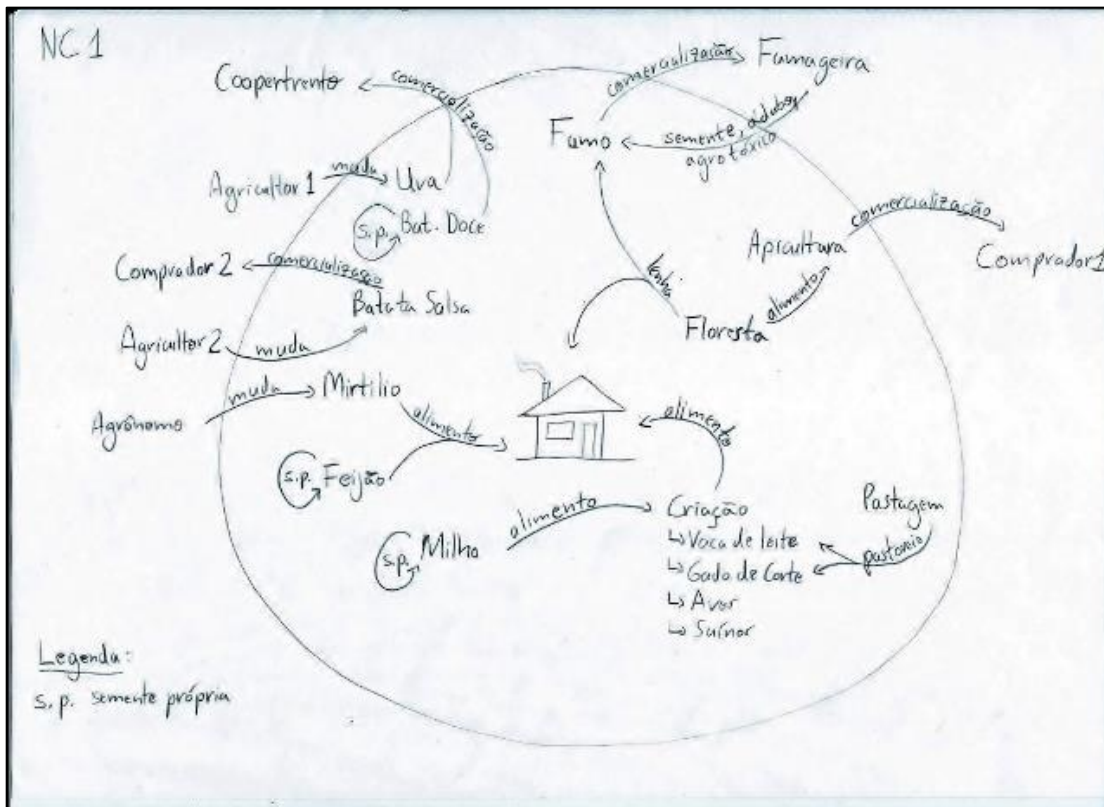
NC 1

Coopertrento
comercialização
comercialização
Fumageira
Fumo
semente, adubos, agrotóxico
Agricultor 1
muda
Uva
s.p.
Bat. Doce
Apicultura
comercialização
Comprador 1
Comprador 2
comercialização
Batata Salsa
lenha
alimento
Floresta
Agricultor 2
muda
Agrônomo
muda
Mirtilio
alimento
alimento
s.p.
Feijão
s.p.
Milho
alimento
Criação
↳ Vaca de leite
↳ Gado de Corte
↳ Aves
↳ Suínos
Pastagem
pastoreio

Legenda:
s. p. semente própria